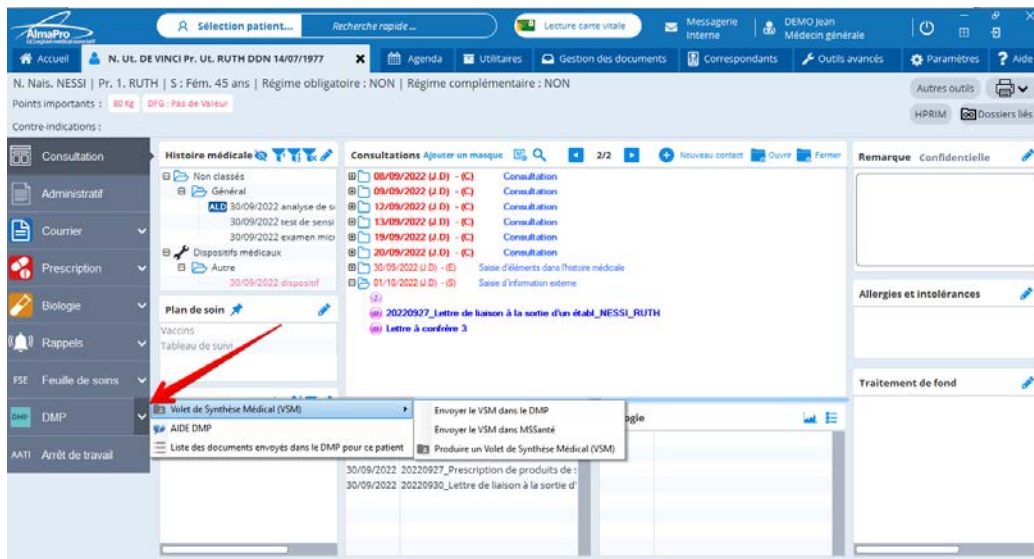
AlmaPro
Sélection patient...
Recherche rapide ...
Lecture carte vitale
Messagerie Interne
DEMO Jean Médecin générale
Accueil
N. Ut. DE VINCI Pr. Ut. RUTH DDN 14/07/1977
Agenda
Utilitaires
Gestion des documents
Correspondants
Outils avancés
Paramètres
Aide
N. Nais. NESSI | Pr. 1. RUTH | S : Fém. 45 ans | Régime obligatoire : NON | Régime complémentaire : NON
Points importants : 80 Kg DFG : Pas de Valeur
Contre-indications :
Autres outils
HPRIM
Dossiers liés
Consultation
Administratif
Courrier
Prescription
Biologie
Rappels
FSE Feuille de soins
DMP
AATI Arrêt de travail
Histoire médicale
Non classés
Général
ALD 30/09/2022 analyse de s
30/09/2022 test de sensi
30/09/2022 examen mic
Dispositifs médicaux
Autre
30/09/2022 dispositif
Plan de soin
Vaccins
Tableau de suivi
Consultations Ajouter un masque
2/2
Nouveau contact
Ouvrir
Fermer
08/09/2022 (J.D) - (C) Consultation
09/09/2022 (J.D) - (C) Consultation
12/09/2022 (J.D) - (C) Consultation
13/09/2022 (J.D) - (C) Consultation
19/09/2022 (J.D) - (C) Consultation
20/09/2022 (J.D) - (C) Consultation
30/09/2022 (J.D) - (E) Saisie d'éléments dans l'histoire médicale
01/10/2022 (J.D) - (S) Saisie d'information externe
20220927_Lettre de liaison à la sortie d'un établ_NESSI_RUTH
Lettre à confrère 3
Volet de Synthèse Médical (VSM)
AIDE DMP
Liste des documents envoyés dans le DMP pour ce patient
Envoyer le VSM dans le DMP
Envoyer le VSM dans MSSanté
Produire un Volet de Synthèse Médical (VSM)
ogie
30/09/2022 20220927_Prescription de produits de :
30/09/2022 20220930_Lettre de liaison à la sortie d'
Remarque Confidentielle
Allergies et intolérances
Traitement de fond